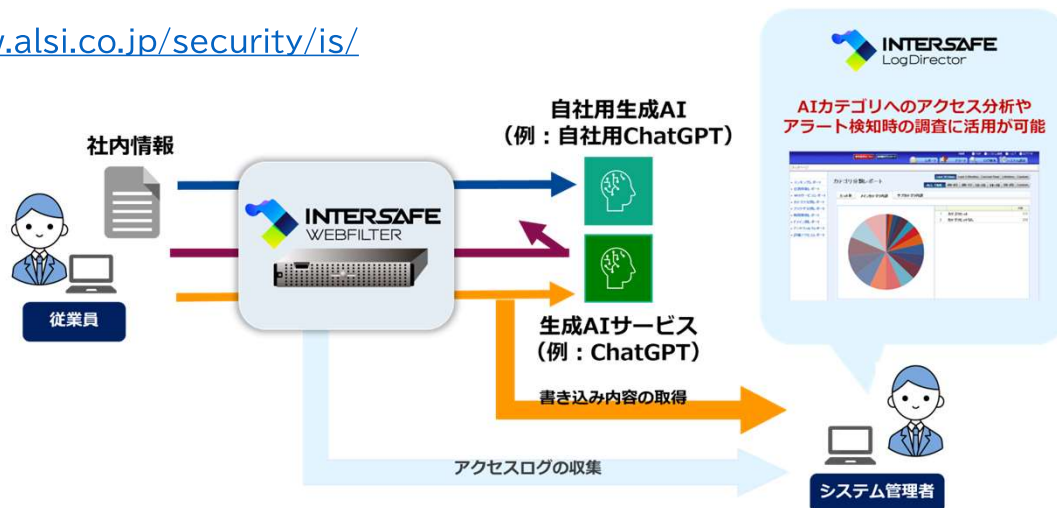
v.alsi.co.jp/security/is/

社内情報

従業員

INTERSAFE WEBFILTER

自社用生成AI
（例：自社用ChatGPT）

生成AIサービス
（例：ChatGPT）

書き込み内容の取得

アクセスログの収集

INTERSAFE LogDirector

AIカテゴリへのアクセス分析や
アラート検知時の調査に活用が可能

カテゴリ分類レポート

システム管理者